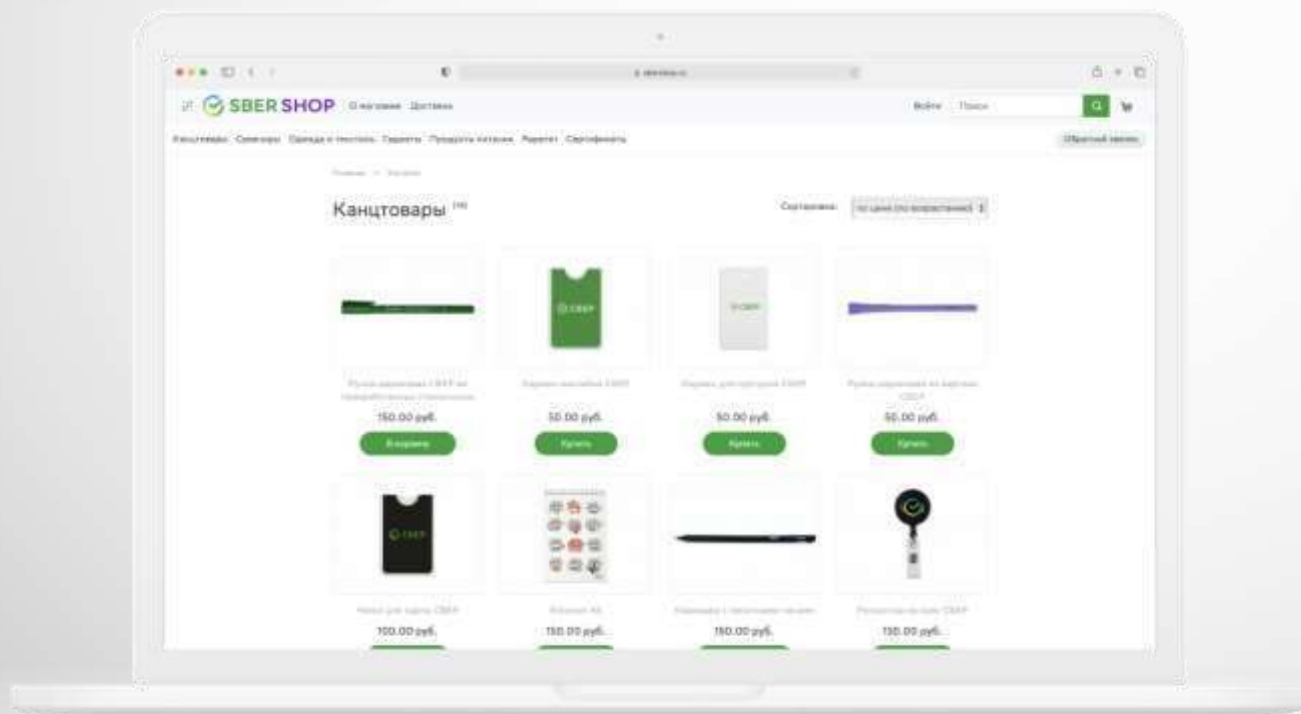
SBER SHOP О магазине Доставка

Войти Поиск

Канцтовары Сувениры Одежда и текстиль Гаджеты Продукты питания Раритет Сертификаты

Обратный звонок

Главная > Каталог

Канцтовары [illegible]

Сортировка: по цене (по возрастанию)

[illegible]
150.00 руб.
В корзину

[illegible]
50.00 руб.
Купить

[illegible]
50.00 руб.
Купить

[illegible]
50.00 руб.
Купить

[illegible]
100.00 руб.

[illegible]
150.00 руб.

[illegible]
150.00 руб.

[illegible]
150.00 руб.